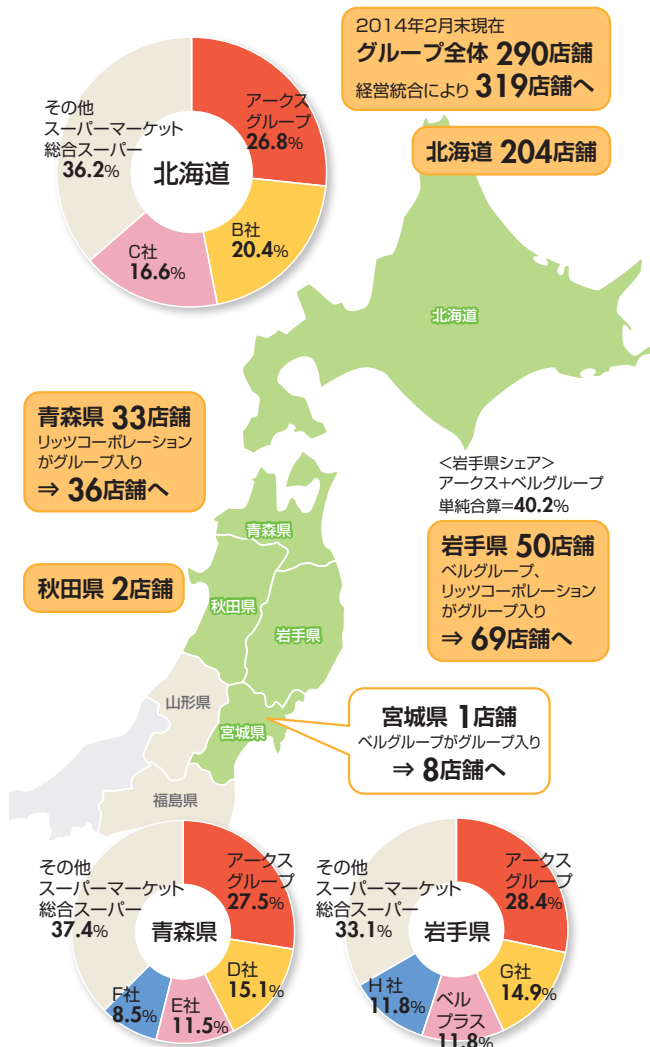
2014年2月末現在
グループ全体 290店舗
経営統合により 319店舗へ

北海道 204店舗

その他
スーパーマーケット
総合スーパー
36.2%

アークス
グループ
26.8%

北海道

B社
20.4%

C社
16.6%

北海道

青森県 33店舗
リッツコーポレーション
がグループ入り
⇒ 36店舗へ

<岩手県シェア>
アークス+ベルグループ
単純合算=40.2%

青森県

岩手県 50店舗
ベルグループ、
リッツコーポレーション
がグループ入り
⇒ 69店舗へ

秋田県 2店舗

秋田県

岩手県

山形県

宮城県

宮城県 1店舗
ベルグループがグループ入り
⇒ 8店舗へ

福島県

その他
スーパーマーケット
総合スーパー
37.4%

アークス
グループ
27.5%

青森県

D社
15.1%

F社
8.5%

E社
11.5%

その他
スーパーマーケット
総合スーパー
33.1%

アークス
グループ
28.4%

岩手県

G社
14.9%

H社
11.8%

ベル
プラス
11.8%